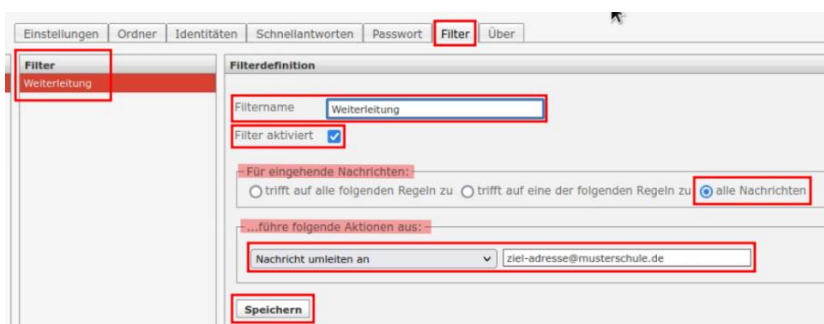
Einstellungen | Ordner | Identitäten | Schnellantworten | Passwort | Filter | Über

Filter
Weiterleitung

Filterdefinition

Filtername Weiterleitung
Filter aktiviert

Für eingehende Nachrichten:
trifft auf alle folgenden Regeln zu trifft auf eine der folgenden Regeln zu alle Nachrichten

...führe folgende Aktionen aus:
Nachricht umleiten an ziel-adresse@musterschule.de

Speichern